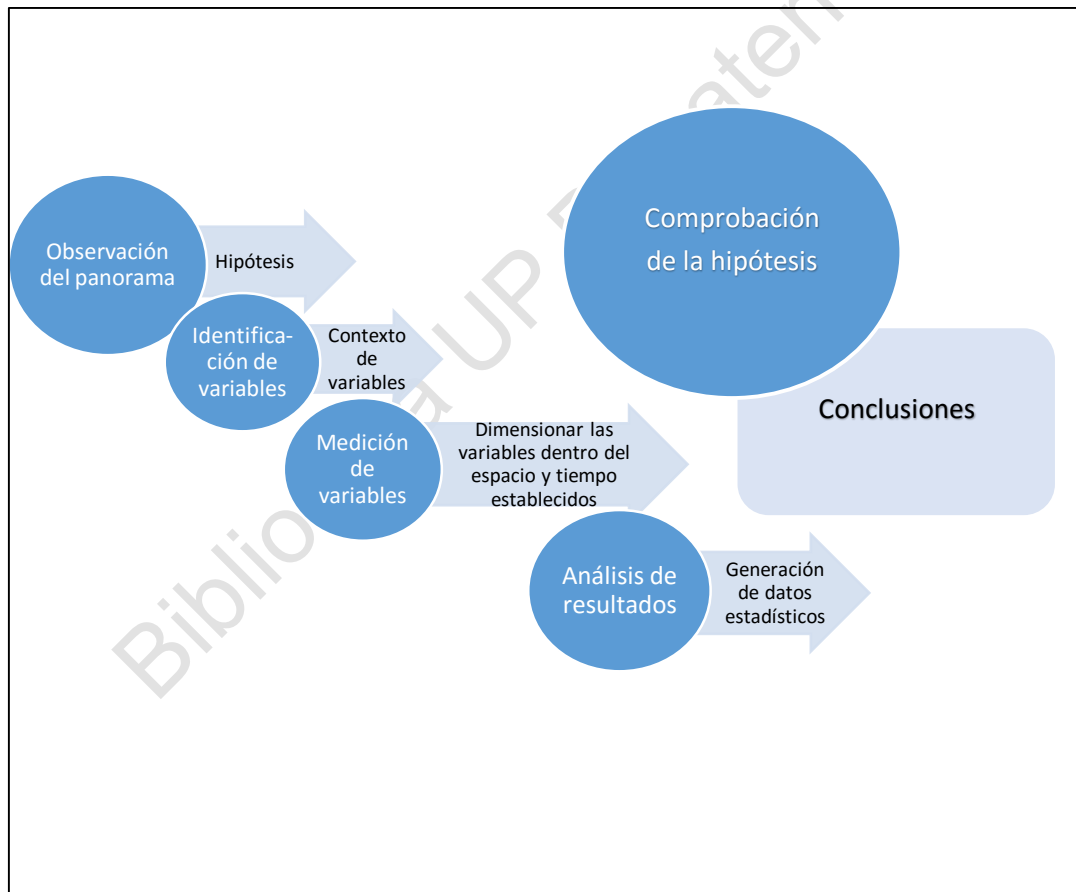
Observación del panorama

Hipótesis

Identificación de variables

Contexto de variables

Medición de variables

Dimensionar las variables dentro del espacio y tiempo establecidos

Análisis de resultados

Generación de datos estadísticos

Comprobación de la hipótesis

Conclusiones

Biblioteca UP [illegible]